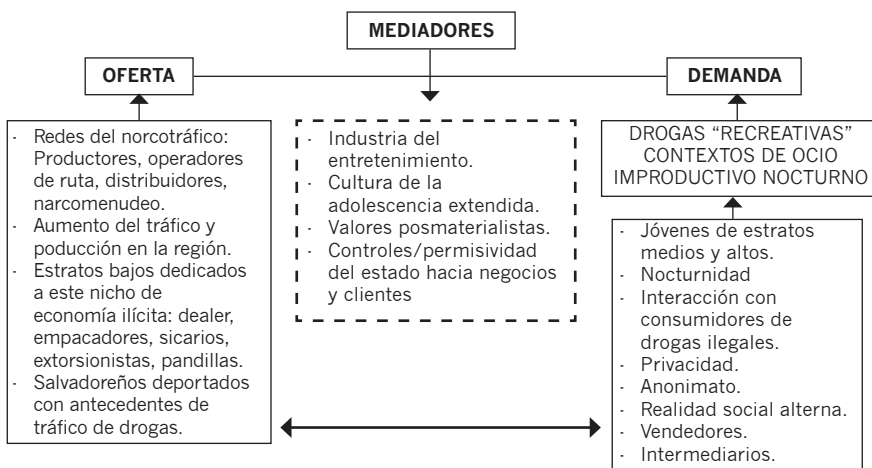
MEDIADORES

OFERTA

DEMANDA

- Redes del norcotráfico: Productores, operadores de ruta, distribuidores, narcomenudeo.
- Aumento del tráfico y poducción en la región.
- Estratos bajos dedicados a este nicho de economía ilícita: dealer, empacadores, sicarios, extorsionistas, pandillas.
- Salvadoreños deportados con antecedentes de tráfico de drogas.

- Industria del entretenimiento.
- Cultura de la adolescencia extendida.
- Valores posmaterialistas.
- Controles/permisividad del estado hacia negocios y clientes

DROGAS "RECREATIVAS" CONTEXTOS DE OCIO IMPRODUCTIVO NOCTURNO

- Jóvenes de estratos medios y altos.
- Nocturnidad
- Interacción con consumidores de drogas ilegales.
- Privacidad.
- Anonimato.
- Realidad social alterna.
- Vendedores.
- Intermediarios.